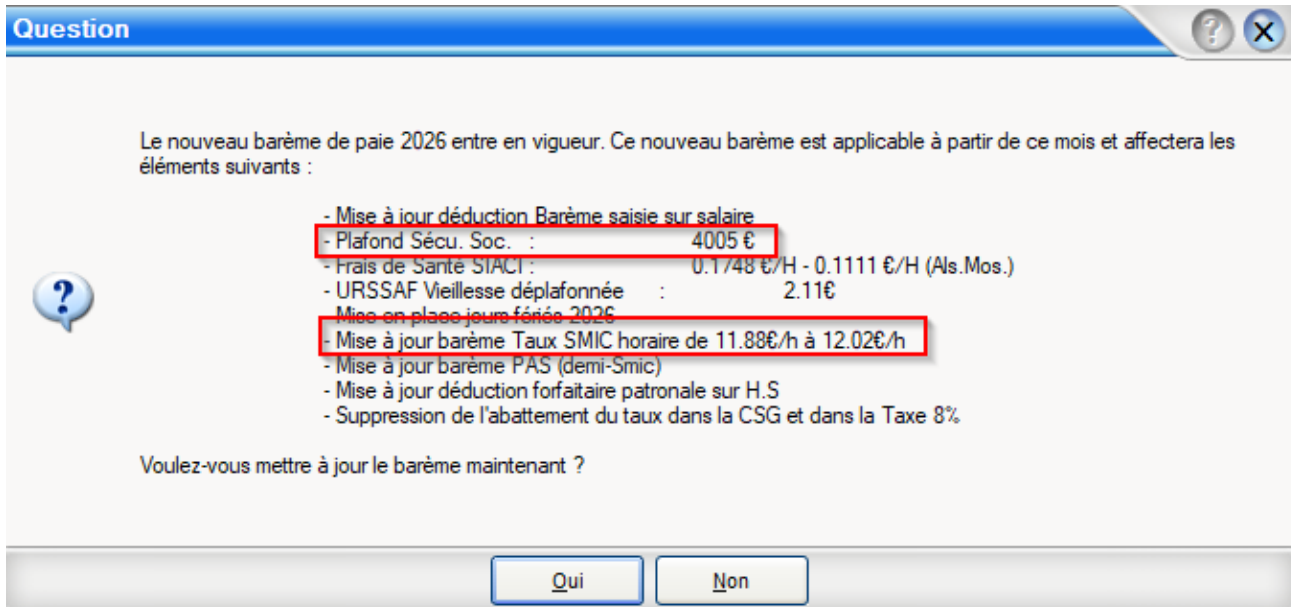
Question

Le nouveau barème de paie 2026 entre en vigueur. Ce nouveau barème est applicable à partir de ce mois et affectera les éléments suivants :

- Mise à jour déduction Barème saisie sur salaire
- Plafond Sécu. Soc. : 4005 €
- Frais de Santé SIACI : 0.1748 €/H - 0.1111 €/H (Als.Mos.)
- URSSAF Vieillesse déplafonnée : 2.11€
- Mise en place jours fériés 2026
- Mise à jour barème Taux SMIC horaire de 11.88€/h à 12.02€/h
- Mise à jour barème PAS (demi-Smic)
- Mise à jour déduction forfaitaire patronale sur H.S
- Suppression de l'abattement du taux dans la CSG et dans la Taxe 8%

Voulez-vous mettre à jour le barème maintenant ?

Oui Non